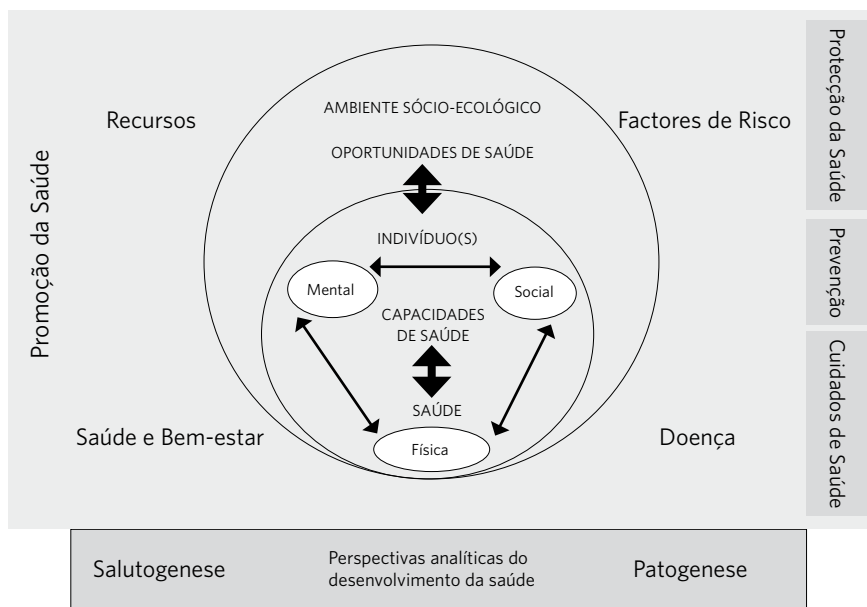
Promoção da Saúde

Recursos

AMBIENTE SÓCIO-ECOLÓGICO

Factores de Risco

OPORTUNIDADES DE SAÚDE

INDIVÍDUO(S)

Mental

Social

CAPACIDADES DE SAÚDE

SAÚDE

Física

Saúde e Bem-estar

Doença

Protecção da Saúde

Prevenção

Cuidados de Saúde

Salutogenese

Perspectivas analíticas do desenvolvimento da saúde

Patogenese